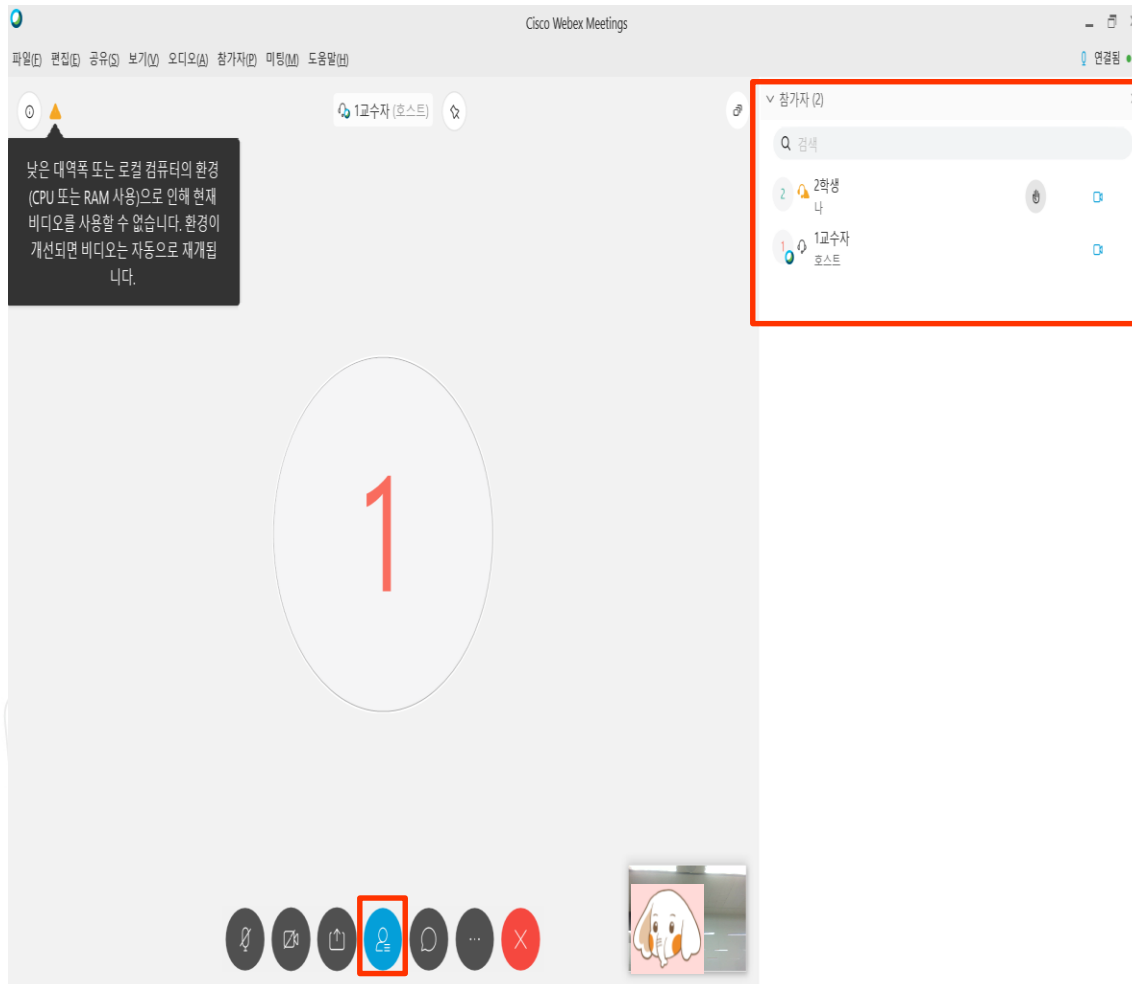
Cisco Webex Meetings

파일(F) 편집(E) 공유(S) 보기(V) 오디오(A) 참가자(P) 미팅(M) 도움말(H)

연결됨

1교수자 (호스트)

낮은 대역폭 또는 로컬 컴퓨터의 환경 (CPU 또는 RAM 사용)으로 인해 현재 비디오를 사용할 수 없습니다. 환경이 개선되면 비디오는 자동으로 재개됩니다.

1

참가자 (2)

검색

2 2학생
나

1 1교수자
호스트